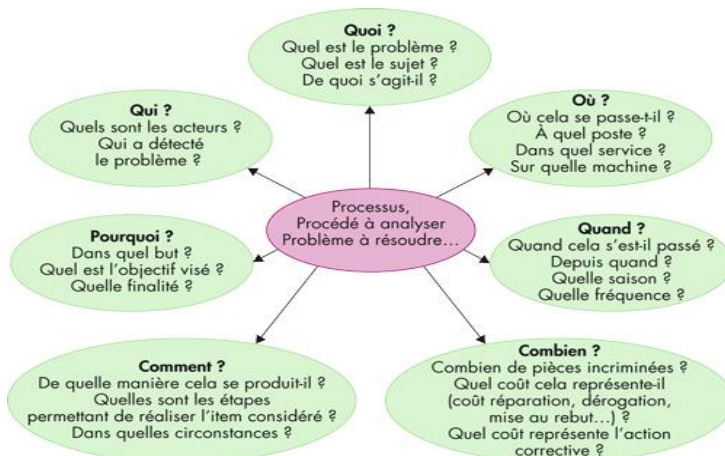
Quoi ?
Quel est le problème ?
Quel est le sujet ?
De quoi s'agit-il ?

Qui ?
Quels sont les acteurs ?
Qui a détecté le problème ?

Où ?
Où cela se passe-t-il ?
À quel poste ?
Dans quel service ?
Sur quelle machine ?

Processus,
Procédé à analyser
Problème à résoudre…

Pourquoi ?
Dans quel but ?
Quel est l'objectif visé ?
Quelle finalité ?

Quand ?
Quand cela s'est-il passé ?
Depuis quand
Quelle saison
Quelle fréquence ?

Comment ?
De quelle manière cela se produit-il ?
Quelles sont les étapes permettant de réaliser l'item considéré ?
Dans quelles circonstances ?

Combien ?
Combien de pièces incriminées ?
Quel coût cela représente-il (coût réparation, dérogation, mise au rebut…) ?
Quel coût représente l'action corrective ?